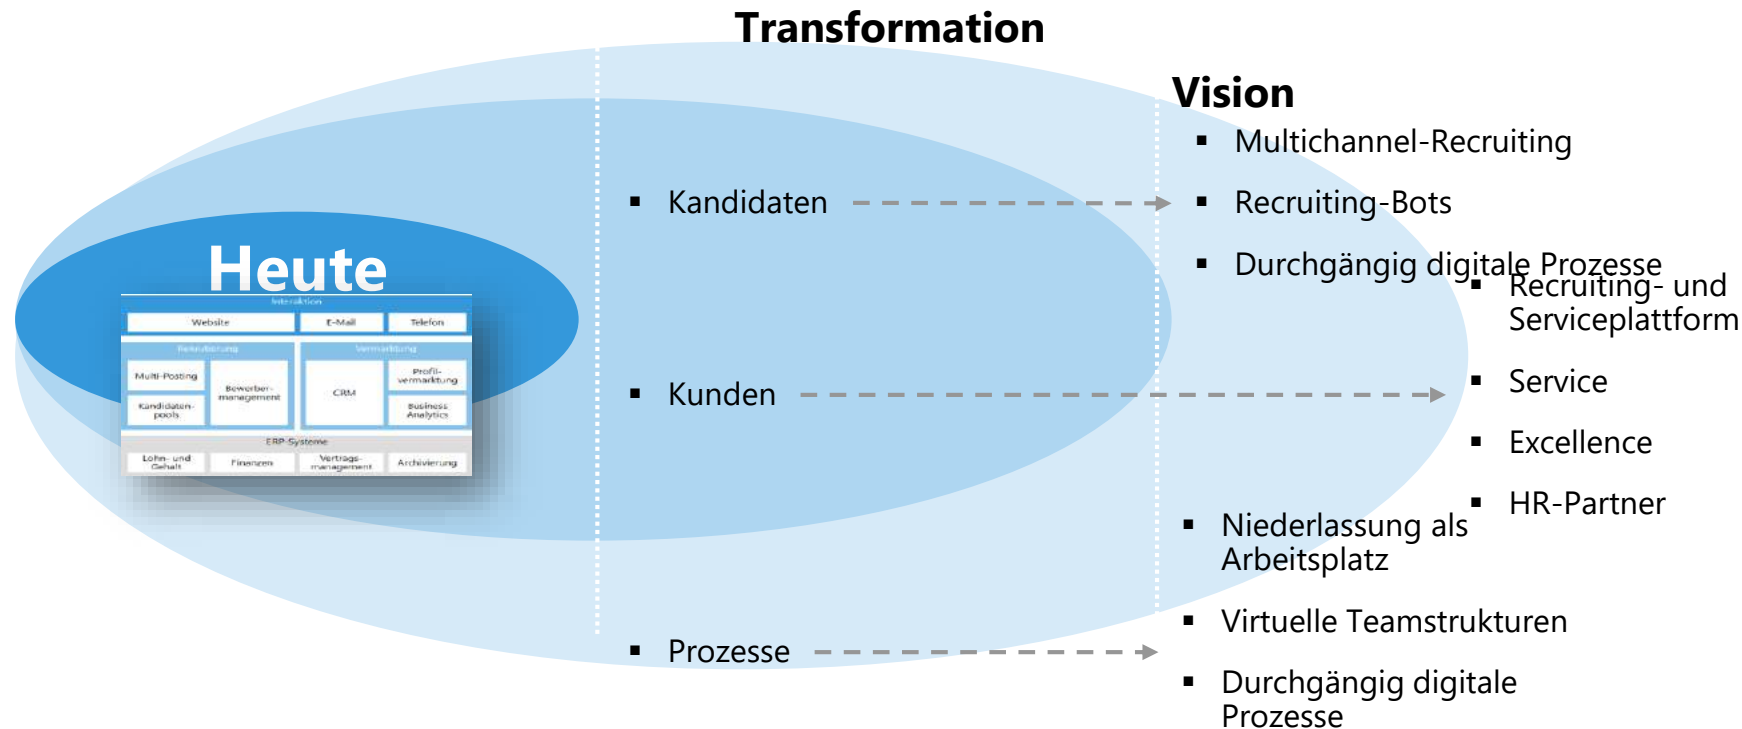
Transformation

Vision

Heute

Interaktion

| Website | E-Mail | Telefon |
|---|---|---|

Rekrutierung

Multi-Posting

Kandidatenpools

Bewerbermanagement

Vermarktung

CRM

Profilvermarktung

Business Analytics

ERP-Systeme

| Lohn- und Gehalt | Finanzen | Vertragsmanagement | Archivierung |
|---|---|---|---|

- Kandidaten
- Kunden
- Prozesse

- Multichannel-Recruiting
- Recruiting-Bots
- Durchgängig digitale Prozesse

- Recruiting- und Serviceplattform
- Service
- Excellence
- HR-Partner

- Niederlassung als Arbeitsplatz
- Virtuelle Teamstrukturen
- Durchgängig digitale Prozesse